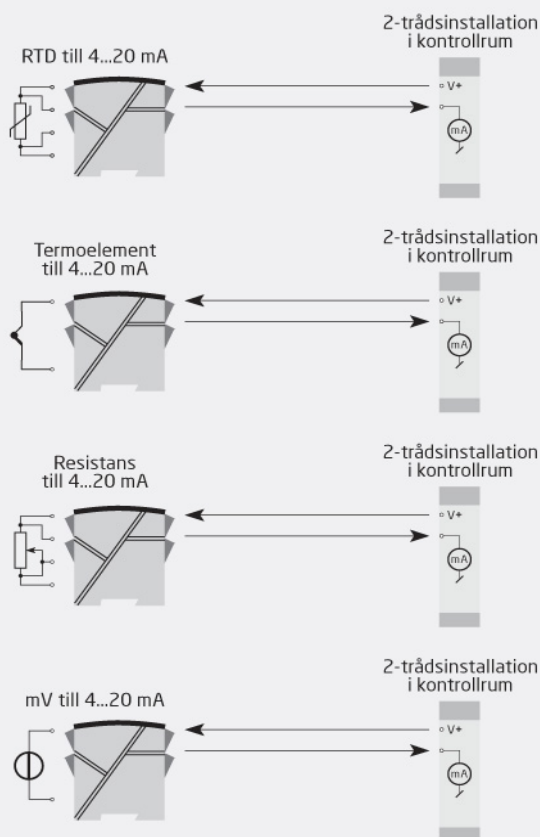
RTD till 4...20 mA

2-trådsinstallation i kontrollrum

V+

mA

Termoelement till 4...20 mA

2-trådsinstallation i kontrollrum

V+

mA

Resistans till 4...20 mA

2-trådsinstallation i kontrollrum

V+

mA

mV till 4...20 mA

2-trådsinstallation i kontrollrum

V+

mA